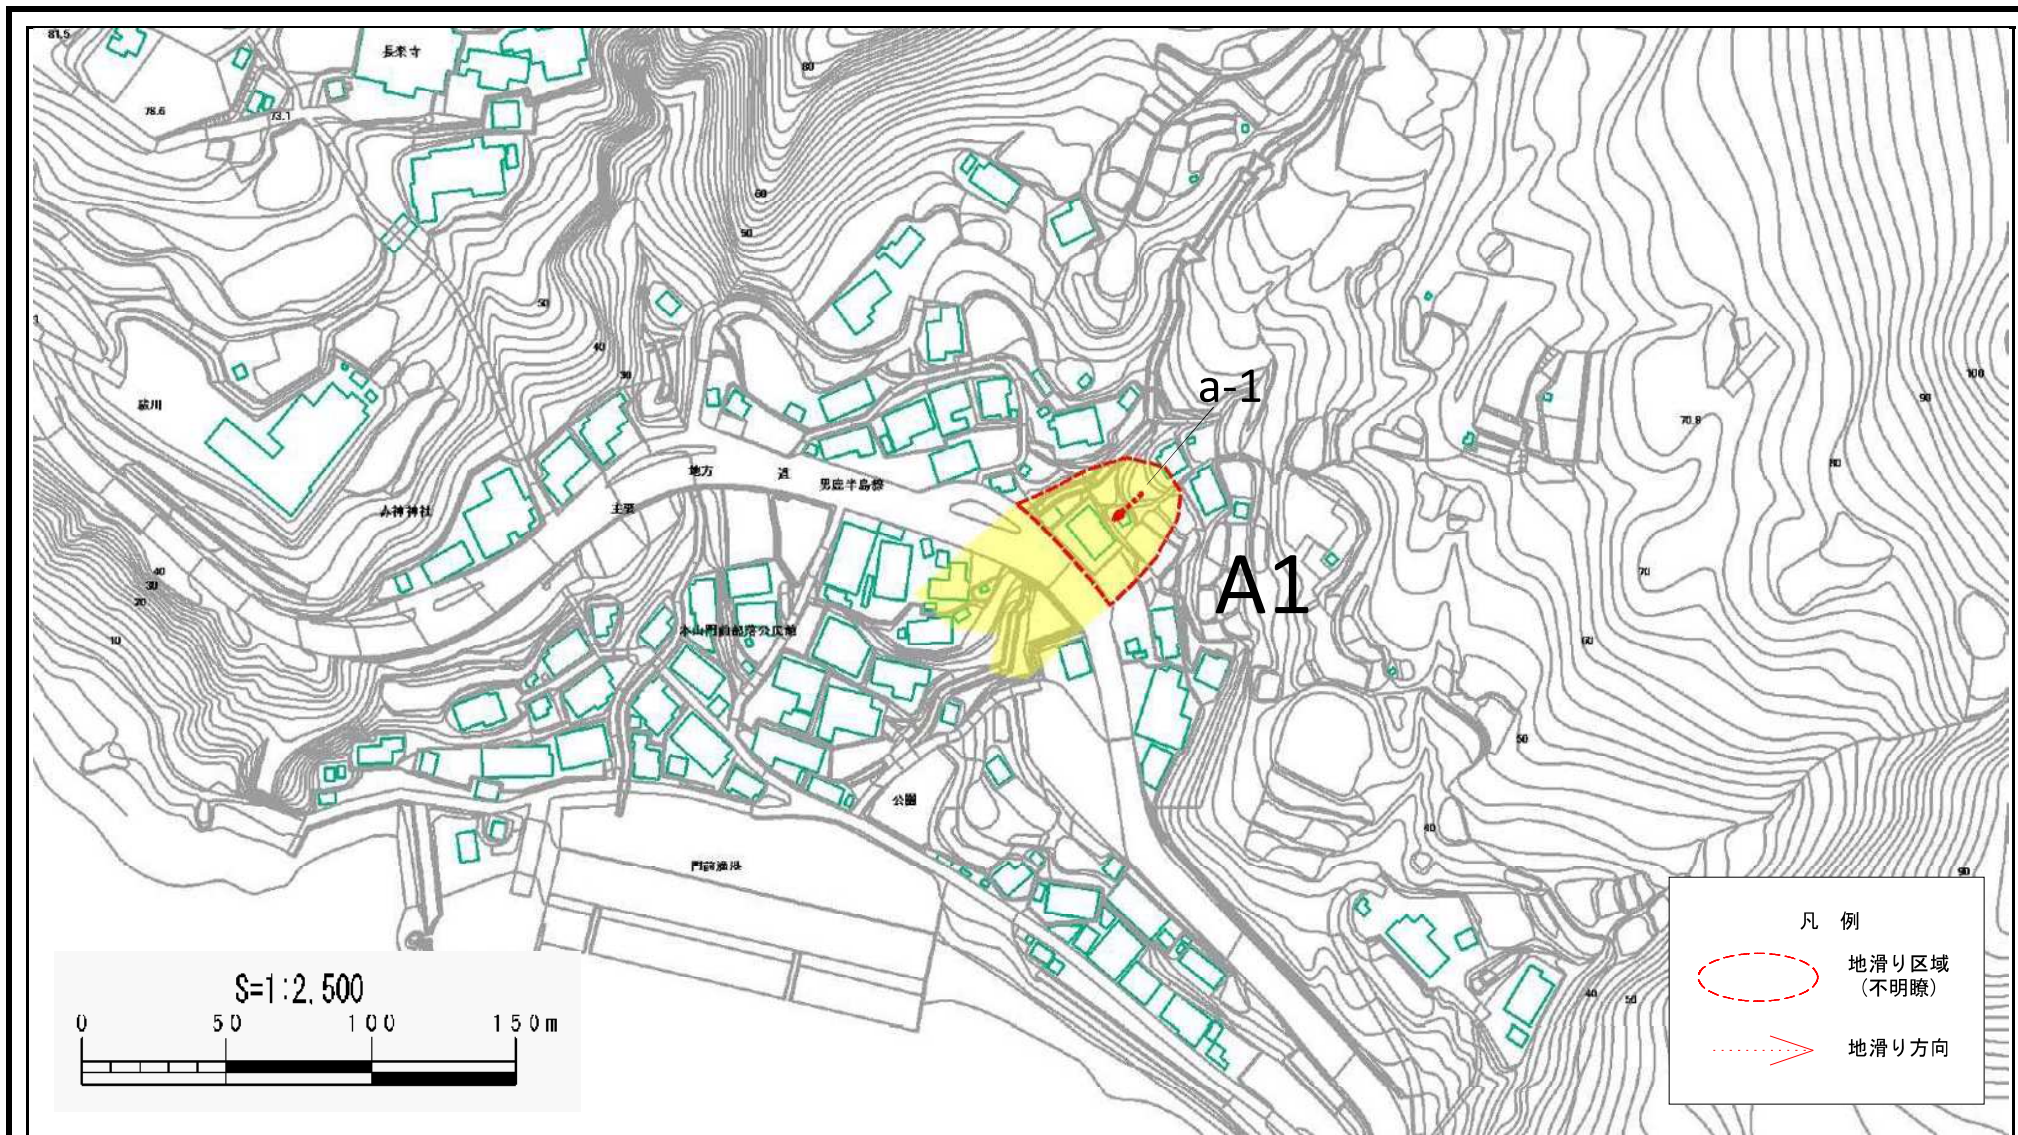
81.5
長楽寺
78.6
73.1
80
60
50
50
40
30
滝川
山神神社
40
30
20
10
主要
地方
道
男鹿半島線
a-1
A1
本山門前部落公民館
公園
門前漁港
100
90
70.8
80
70
60
50
40
90
40
50

S=1:2,500
0 50 100 150m

凡 例
地滑り区域
(不明瞭)
地滑り方向